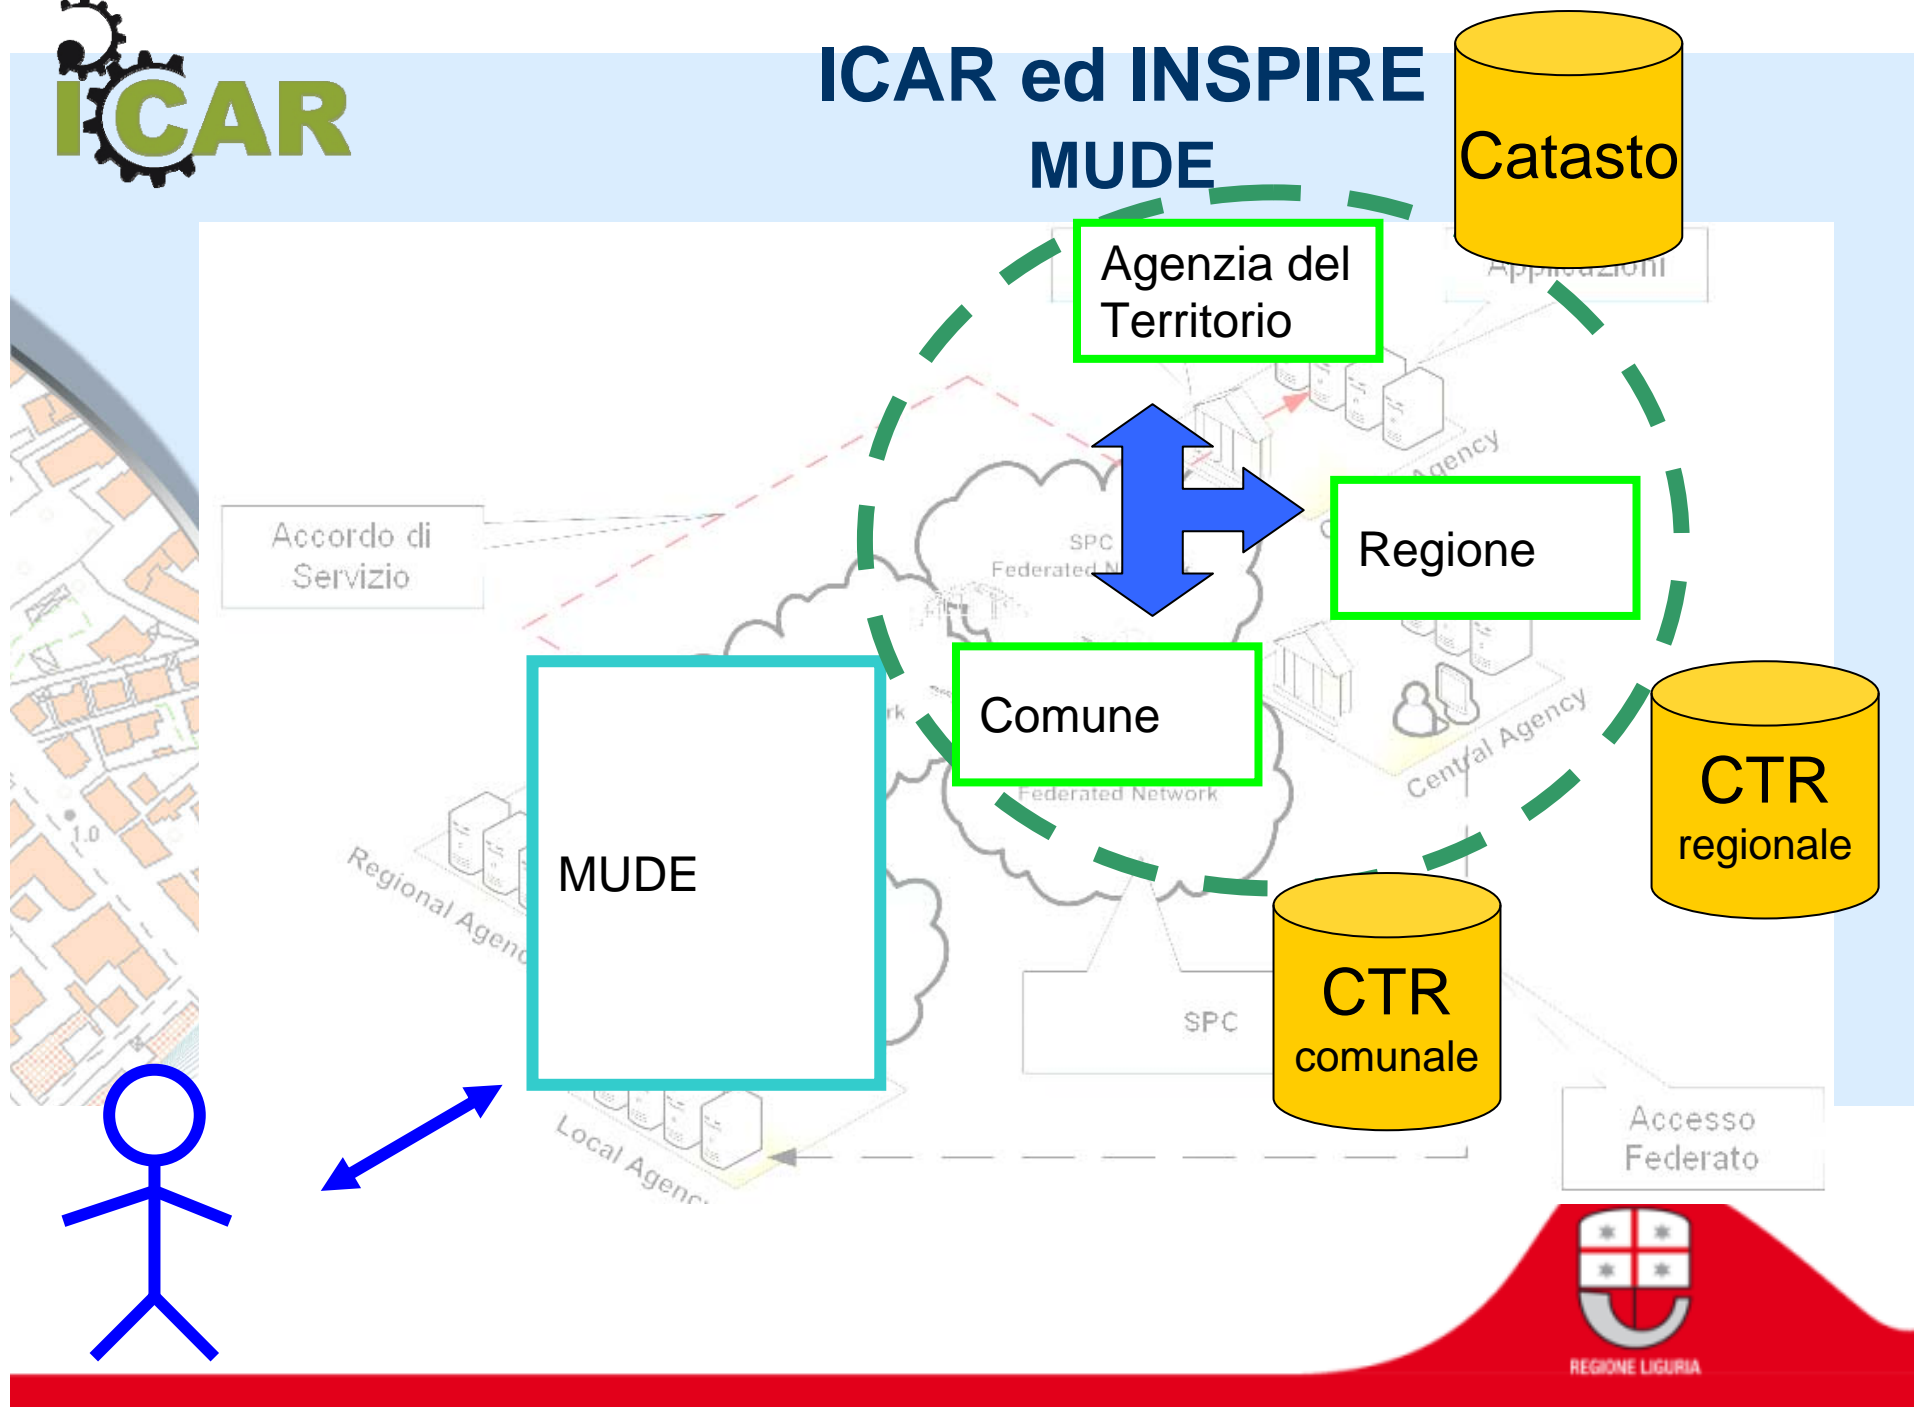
ICAR

ICAR ed INSPIRE
MUDE

Catasto

Agenzia del Territorio

Applicazioni

Agency

Accordo di Servizio

SPC
Federated N

Regione

Comune

rk

Central Agency

Federated Network

CTR regionale

MUDE

Regional Agenc

CTR comunale

SPC

Local Agenc

Accesso Federato

1.0

REGIONE LIGURIA